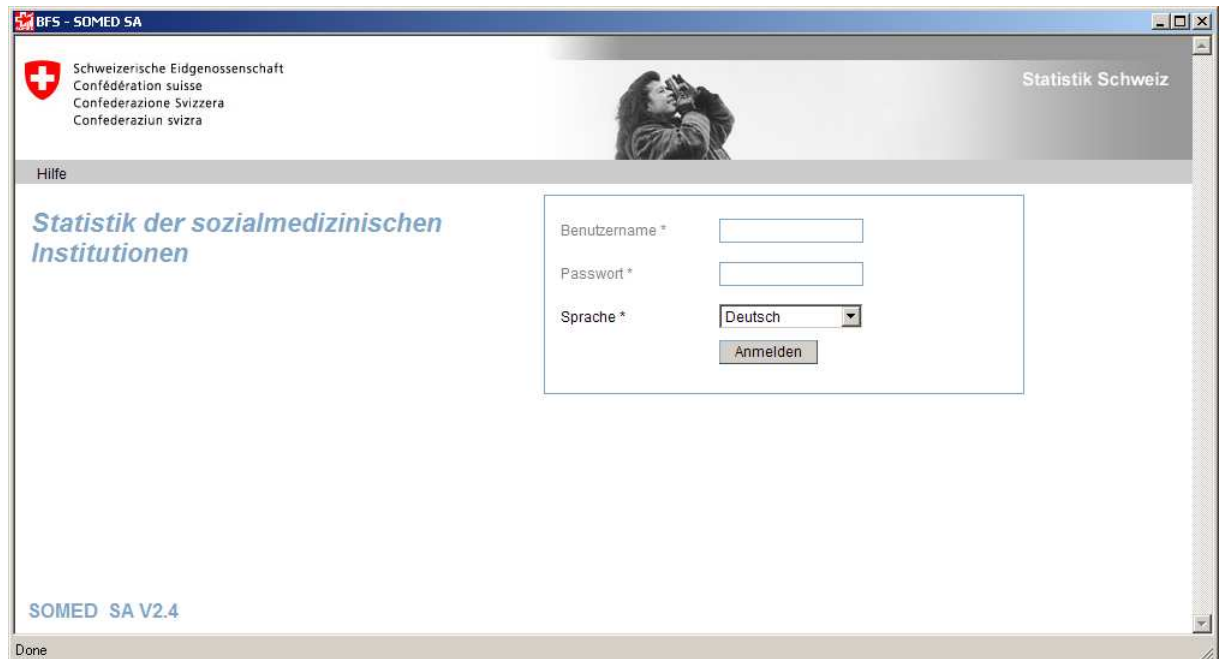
BFS - SOMED SA

Schweizerische Eidgenossenschaft
Confédération suisse
Confederazione Svizzera
Confederaziun svizra

Statistik Schweiz

Hilfe

Statistik der sozialmedizinischen Institutionen

Benutzername *

Passwort *

Sprache *

Deutsch

Anmelden

SOMED SA V2.4

Done